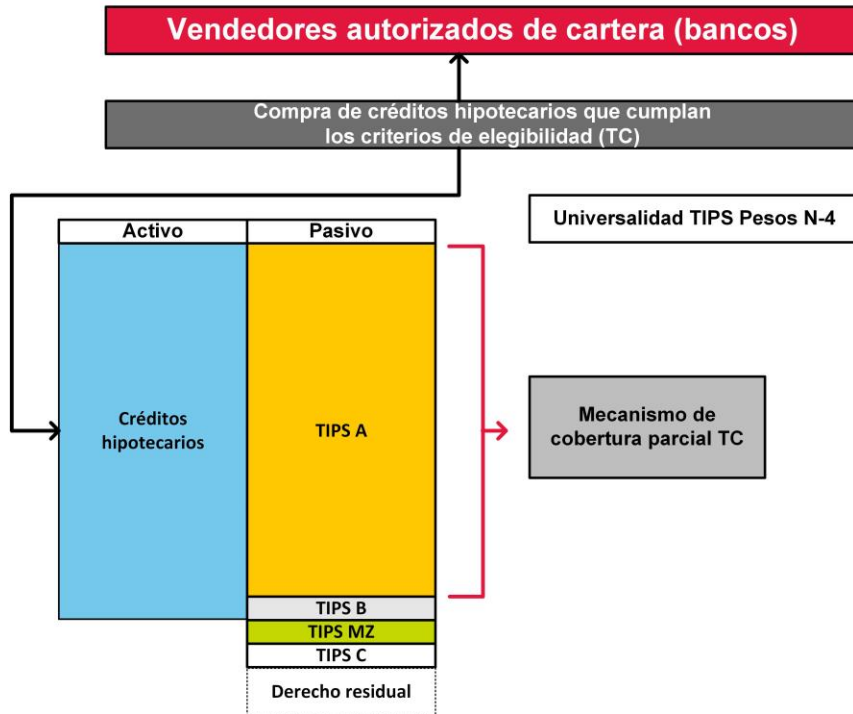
Vendedores autorizados de cartera (bancos)

Compra de créditos hipotecarios que cumplan los criterios de elegibilidad (TC)

Universalidad TIPS Pesos N-4

| Activo | Pasivo |
|---|---|
| Créditos hipotecarios | TIPS A |
| | TIPS B |
| | TIPS MZ |
| | TIPS C |
| | Derecho residual |

Mecanismo de cobertura parcial TC